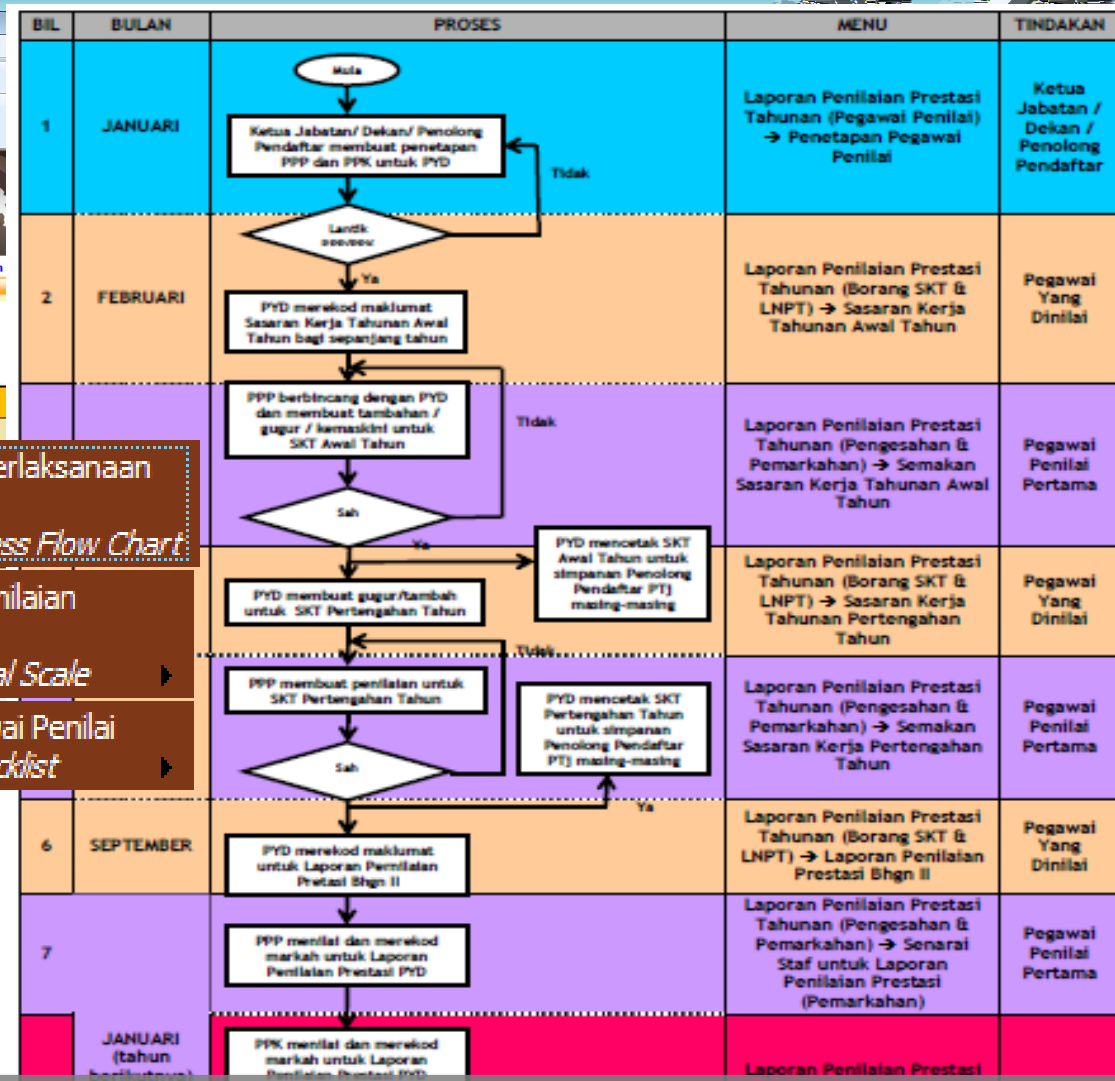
| BIL | BULAN | PROSES | MENU | TINDAKAN |
|---|---|---|---|---|
| 1 | JANUARI | Mula<br>Ketua Jabatan/ Dekan/ Penolong Pendaftar membuat penetapan PPP dan PPK untuk PYD<br>Tidak<br>Lantik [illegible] | Laporan Penilaian Prestasi Tahunan (Pegawai Penilai) → Penetapan Pegawai Penilai | Ketua Jabatan / Dekan / Penolong Pendaftar |
| 2 | FEBRUARI | Ya<br>PYD merekod maklumat Sasaran Kerja Tahunan Awal Tahun bagi sepanjang tahun | Laporan Penilaian Prestasi Tahunan (Borang SKT & LNPT) → Sasaran Kerja Tahunan Awal Tahun | Pegawai Yang Dinilai |
| | | PPP berbincang dengan PYD dan membuat tambahan / gugur / kemaskini untuk SKT Awal Tahun<br>Tidak<br>Sah | Laporan Penilaian Prestasi Tahunan (Pengesahan & Pemarkahan) → Semakan Sasaran Kerja Tahunan Awal Tahun | Pegawai Penilai Pertama |
| | | Ya<br>PYD mencetak SKT Awal Tahun untuk simpanan Penolong Pendaftar PTJ masing-masing<br>PYD membuat gugur/tambah untuk SKT Pertengahan Tahun | Laporan Penilaian Prestasi Tahunan (Borang SKT & LNPT) → Sasaran Kerja Tahunan Pertengahan Tahun | Pegawai Yang Dinilai |
| | | Tidak<br>PPP membuat penilaian untuk SKT Pertengahan Tahun<br>PYD mencetak SKT Pertengahan Tahun untuk simpanan Penolong Pendaftar PTJ masing-masing<br>Sah<br>Ya | Laporan Penilaian Prestasi Tahunan (Pengesahan & Pemarkahan) → Semakan Sasaran Kerja Pertengahan Tahun | Pegawai Penilai Pertama |
| 6 | SEPTEMBER | PYD merekod maklumat untuk Laporan Penilaian Pretasi Bhgn II | Laporan Penilaian Prestasi Tahunan (Borang SKT & LNPT) → Laporan Penilaian Prestasi Bhgn II | Pegawai Yang Dinilai |
| 7 | | PPP menilai dan merekod markah untuk Laporan Penilaian Prestasi PYD | Laporan Penilaian Prestasi Tahunan (Pengesahan & Pemarkahan) → Senarai Staf untuk Laporan Penilaian Prestasi (Pemarkahan) | Pegawai Penilai Pertama |
| | JANUARI (tahun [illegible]) | PPK menilai dan merekod markah untuk Laporan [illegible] | Laporan Penilaian Prestasi | |

erlaksanaan
ss Flow Chart
nilaian
al Scale
ai Penilai
klist